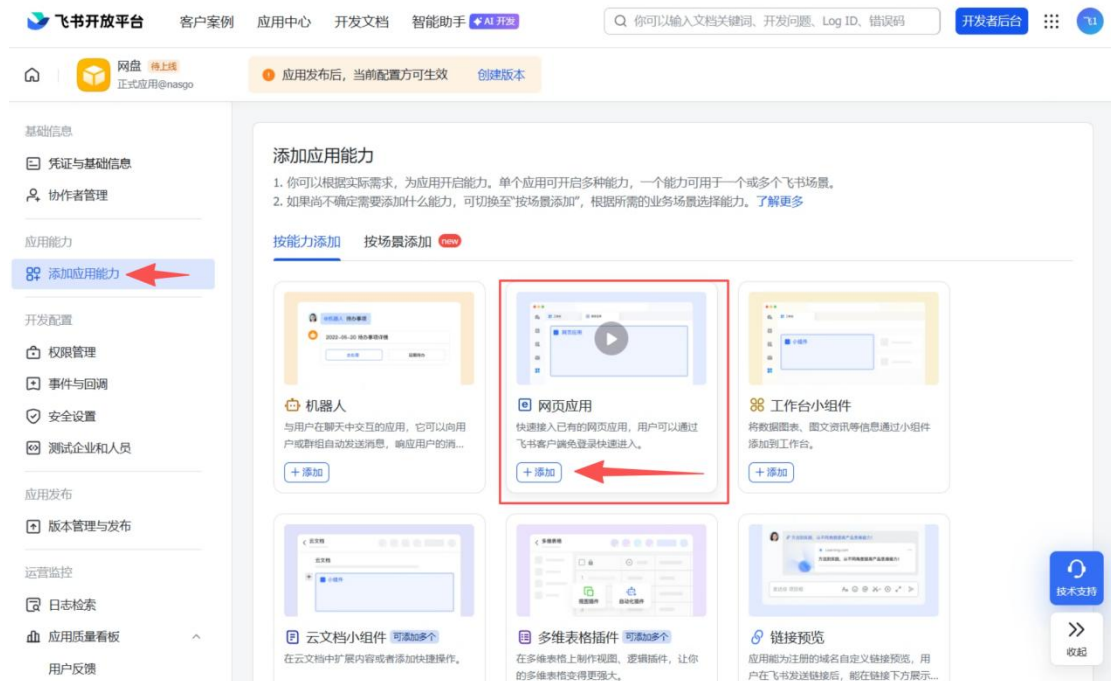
飞书开放平台　客户案例　应用中心　开发文档　智能助手 AI 开发

你可以输入文档关键词、开发问题、Log ID、错误码

开发者后台

飞1

网盘 待上线
正式应用@nasgo

应用发布后，当前配置方可生效　创建版本

基础信息
凭证与基础信息
协作者管理

应用能力
添加应用能力

开发配置
权限管理
事件与回调
安全设置
测试企业和人员

应用发布
版本管理与发布

运营监控
日志检索
应用质量看板
用户反馈

添加应用能力

1. 你可以根据实际需求，为应用开启能力。单个应用可开启多种能力，一个能力可用于一个或多个飞书场景。
2. 如果尚不确定需要添加什么能力，可切换至"按场景添加"，根据所需的业务场景选择能力。了解更多

按能力添加　按场景添加 new

机器人
与用户在聊天中交互的应用，它可以向用户或群组自动发送消息，响应用户的消...
+ 添加

网页应用
快速接入已有的网页应用，用户可以通过飞书客户端免登录快速进入。
+ 添加

工作台小组件
将数据图表、图文资讯等信息通过小组件添加到工作台。
+ 添加

云文档小组件 可添加多个
在云文档中扩展内容或者添加快捷操作。

多维表格插件 可添加多个
在多维表格上制作视图、逻辑插件，让你的多维表格变得更强大。

链接预览
应用能为注册的域名自定义链接预览，用户在飞书发送链接后，能在链接下方展示...

技术支持

收起